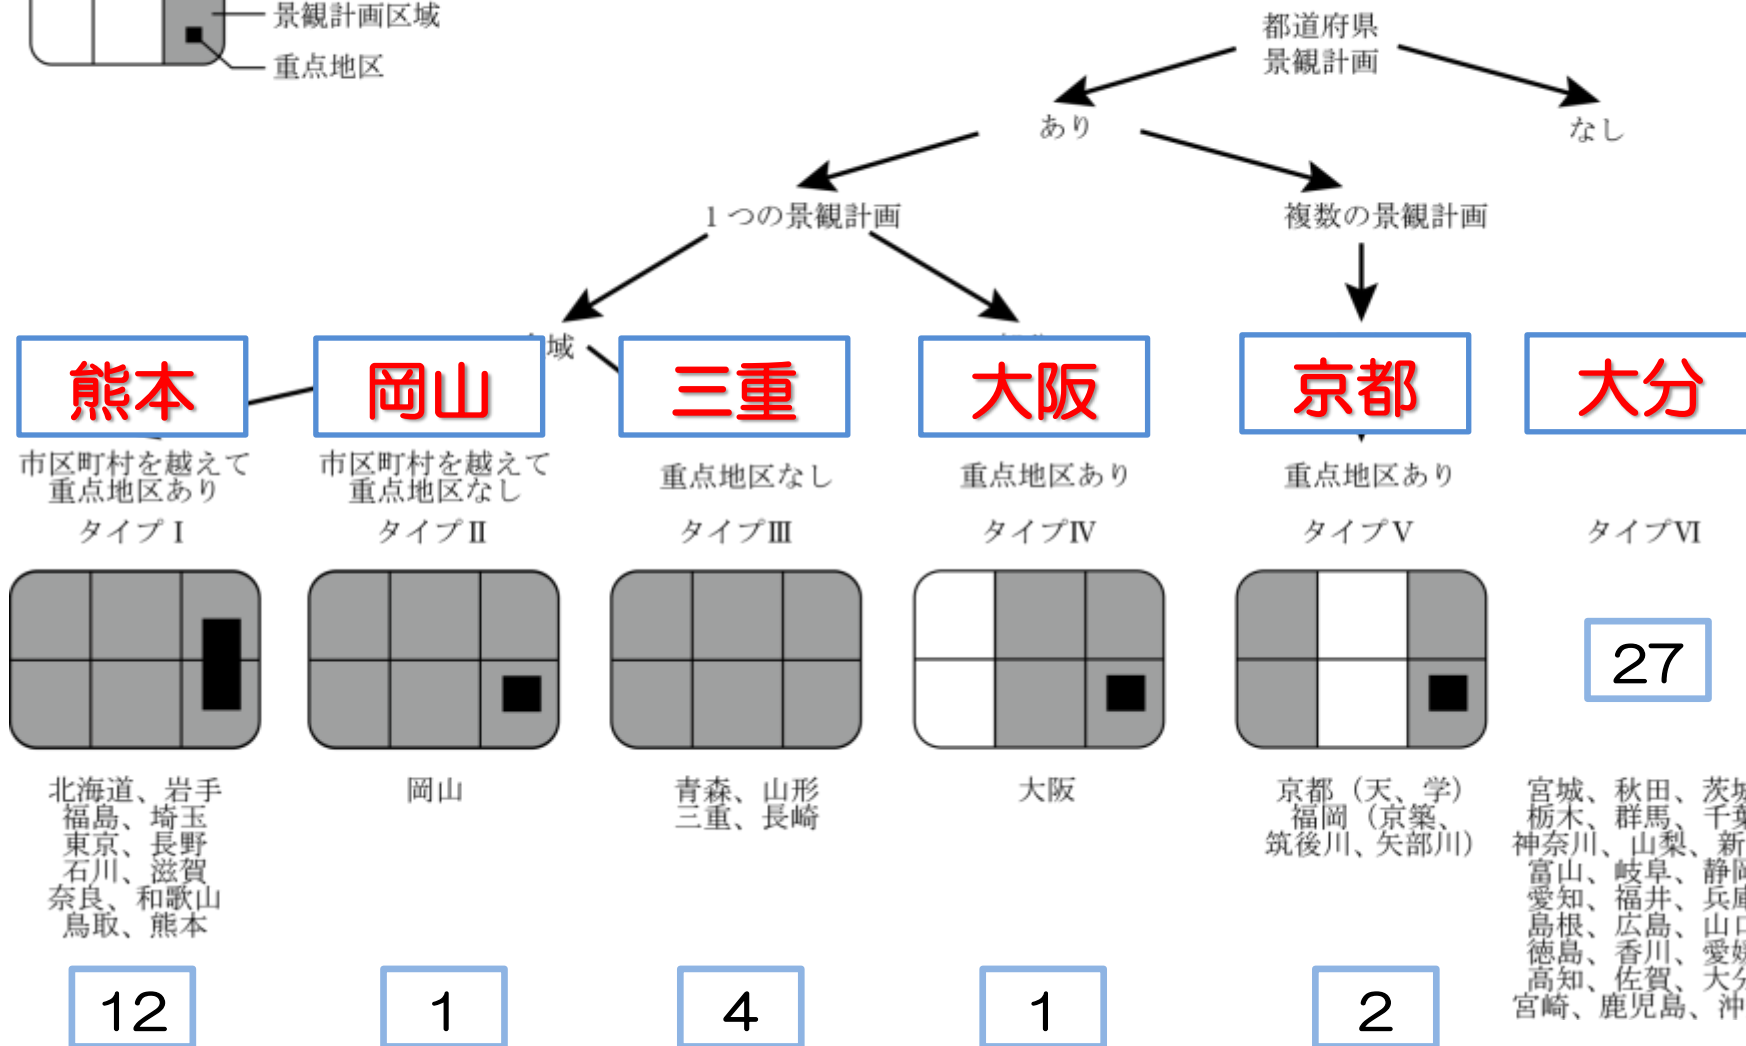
景観計画区域
重点地区

都道府県
景観計画

あり

なし

1つの景観計画

複数の景観計画

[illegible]域

熊本

岡山

三重

大阪

京都

大分

市区町村を越えて
重点地区あり

タイプⅠ

市区町村を越えて
重点地区なし

タイプⅡ

重点地区なし

タイプⅢ

重点地区あり

タイプⅣ

重点地区あり

タイプⅤ

タイプⅥ

27

北海道、岩手
福島、埼玉
東京、長野
石川、滋賀
奈良、和歌山
鳥取、熊本

岡山

青森、山形
三重、長崎

大阪

京都（天、学）
福岡（京築、
筑後川、矢部川）

宮城、秋田、茨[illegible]
栃木、群馬、千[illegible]
神奈川、山梨、新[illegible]
富山、岐阜、静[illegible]
愛知、福井、兵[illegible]
島根、広島、山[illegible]
徳島、香川、愛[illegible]
高知、佐賀、大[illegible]
宮崎、鹿児島、沖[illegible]

12

1

4

1

2